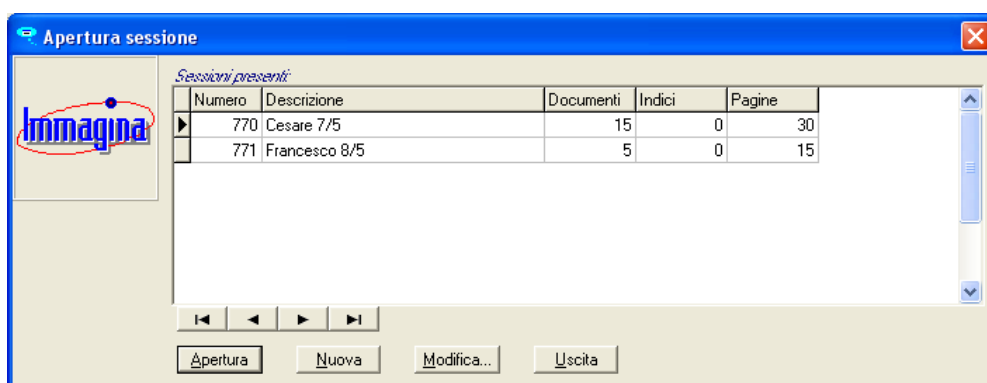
Apertura sessione

Immagina

Sessioni presenti

| Numero | Descrizione | Documenti | Indici | Pagine |
|---|---|---|---|---|
| 770 | Cesare 7/5 | 15 | 0 | 30 |
| 771 | Francesco 8/5 | 5 | 0 | 15 |

Apertura Nuova Modifica... Uscita